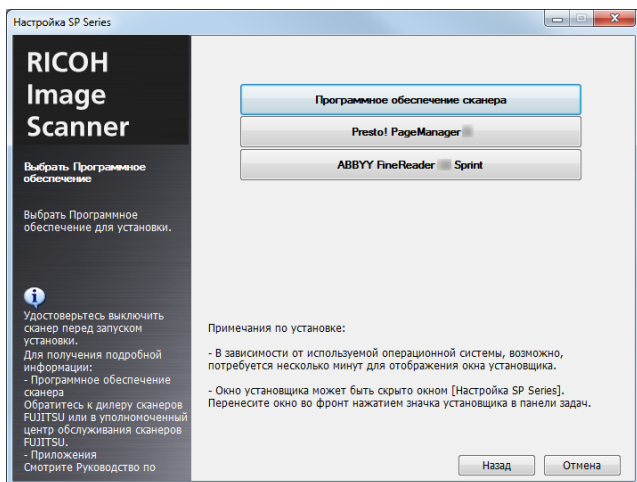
Настройка SP Series

RICOH
Image
Scanner

Выбрать Программное обеспечение

Выбрать Программное обеспечение для установки.

Удостоверьтесь выключить сканер перед запуском установки.
Для получения подробной информации:
- Программное обеспечение сканера
Обратитесь к дилеру сканеров FUJITSU или в уполномоченный центр обслуживания сканеров FUJITSU.
- Приложения
Смотрите Руководство по

Программное обеспечение сканера

Presto! PageManager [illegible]

ABBYY FineReader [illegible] Sprint

Примечания по установке:

- В зависимости от используемой операционной системы, возможно, потребуется несколько минут для отображения окна установщика.

- Окно установщика может быть скрыто окном [Настройка SP Series]. Перенесите окно во фронт нажатием значка установщика в панели задач.

Назад

Отмена